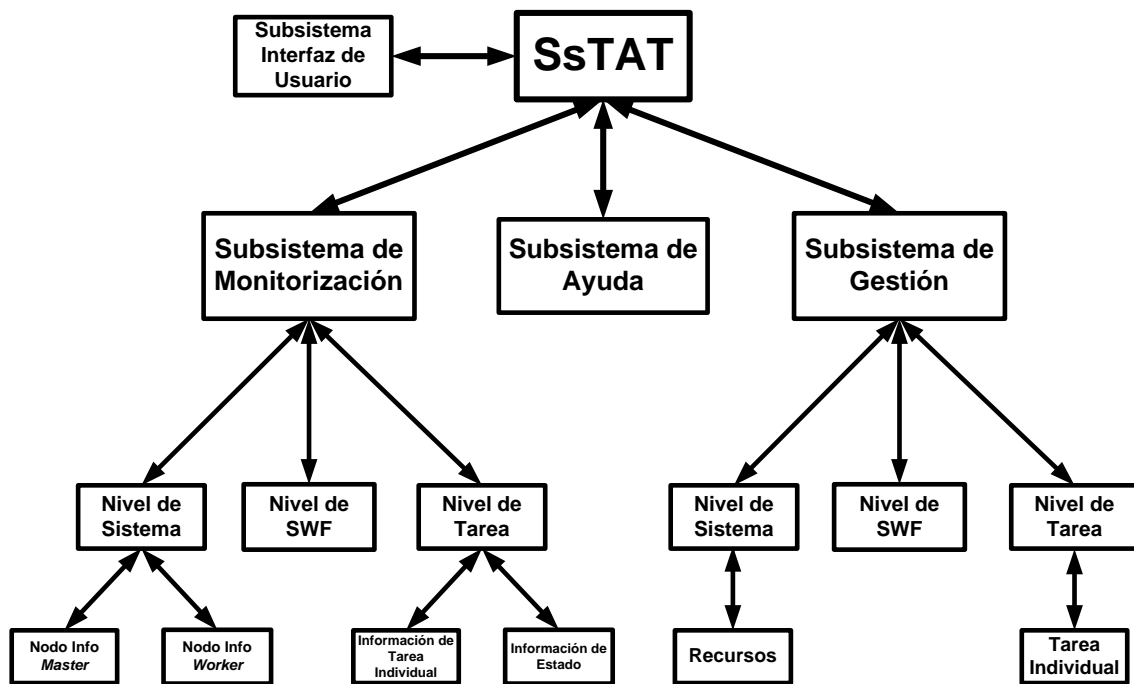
Subsistema Interfaz de Usuario

SsTAT

Subsistema de Monitorización

Subsistema de Ayuda

Subsistema de Gestión

Nivel de Sistema

Nivel de SWF

Nivel de Tarea

Nivel de Sistema

Nivel de SWF

Nivel de Tarea

Nodo Info *Master*

Nodo Info *Worker*

Información de Tarea Individual

Información de Estado

Recursos

Tarea Individual